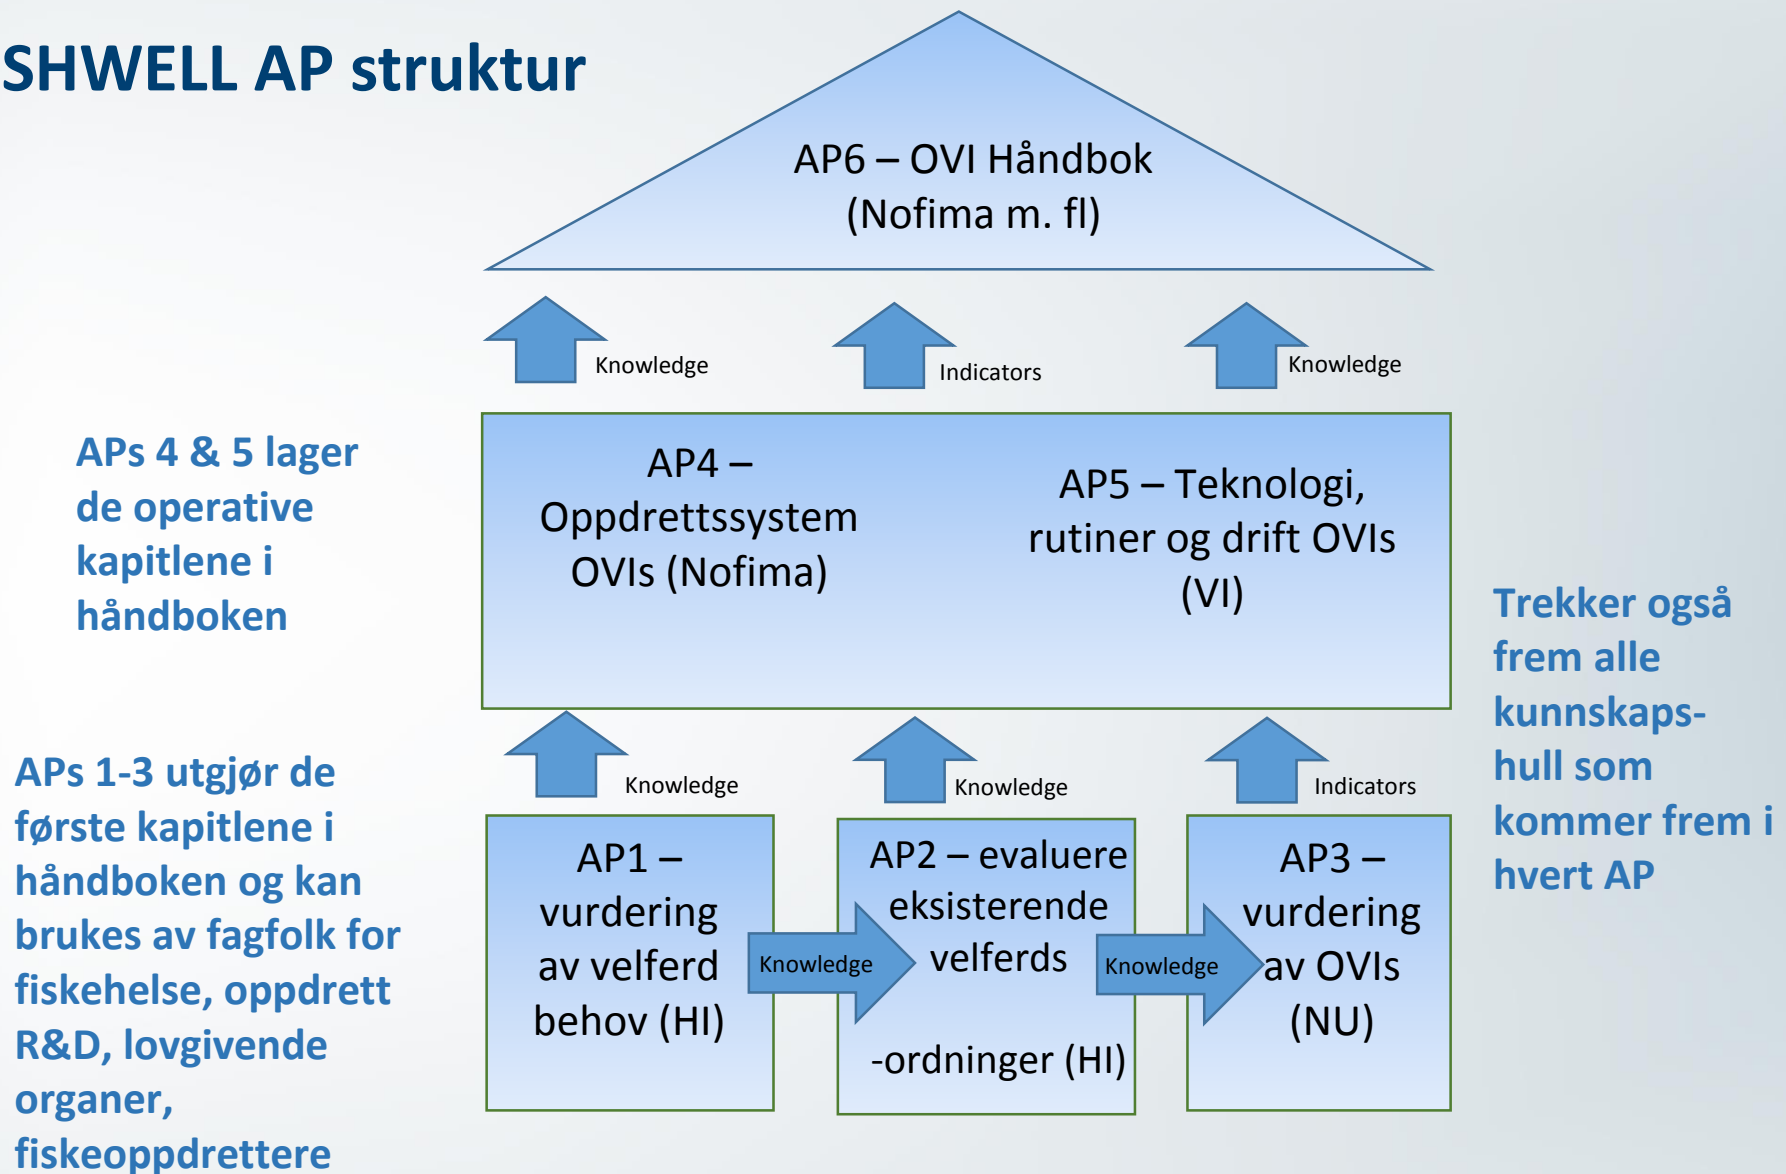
SHWELL AP struktur

AP6 – OVI Håndbok (Nofima m. fl)

Knowledge

Indicators

Knowledge

APs 4 & 5 lager de operative kapitlene i håndboken

AP4 – Oppdrettssystem OVIs (Nofima)

AP5 – Teknologi, rutiner og drift OVIs (VI)

Trekker også frem alle kunnskapshull som kommer frem i hvert AP

Knowledge

Knowledge

Indicators

APs 1-3 utgjør de første kapitlene i håndboken og kan brukes av fagfolk for fiskehelse, oppdrett R&D, lovgivende organer, fiskeoppdrettere

AP1 – vurdering av velferd behov (HI)

Knowledge

AP2 – evaluere eksisterende velferds -ordninger (HI)

Knowledge

AP3 – vurdering av OVIs (NU)